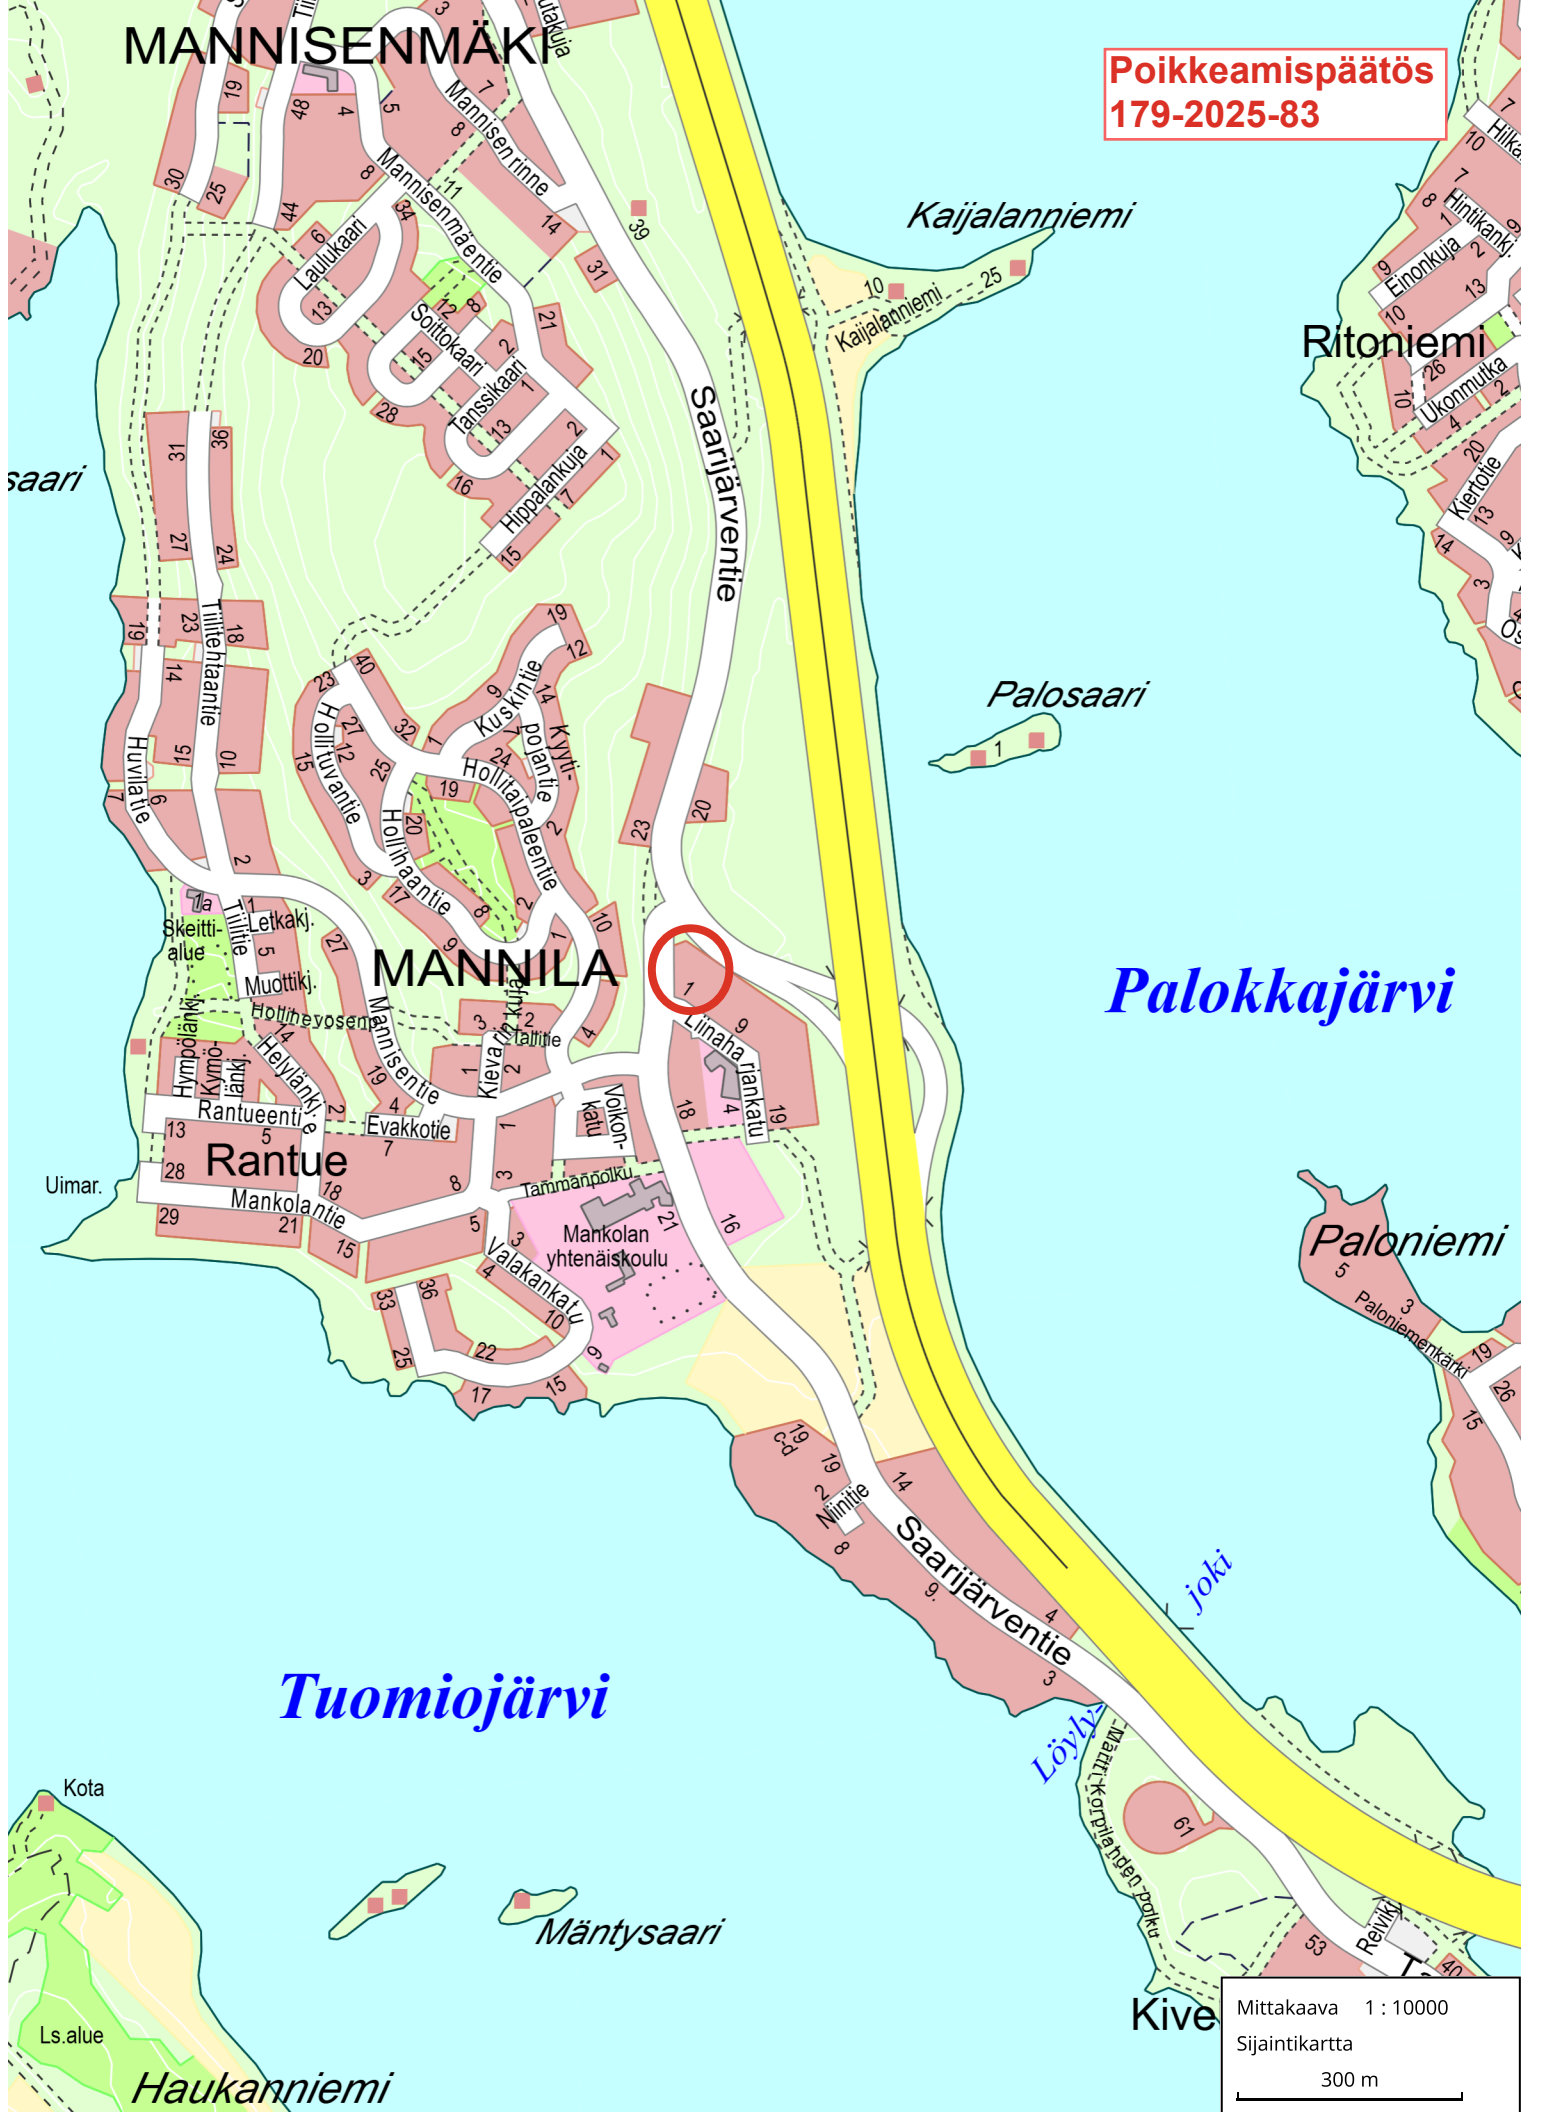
Poikkeamispäätös
179-2025-83

MANNISENMÄKI

Kaijalanniemi

Ritoniemi

saari

Palosaari

Palokkajärvi

MANNILA

Rantue

Paloniemi

Tuomiojärvi

Mäntysaari

Haukanniemi

Kive

Uimar.

Kota

Ls.alue

Skeitti-alue

Mankolan yhtenäiskoulu

Saarijärventie

Mannisenrinne
Mannisenmäentie
Laulukaari
Soittokaari
Tanssikaari
Hippalankuja
Tiilitehtaantie
Huvilatie
Kuskintie
Kyyti-pojantie
Hollituvantie
Hollitaipaleentie
Hollihaantie
Tiilitie
Letkakj.
Muottikj.
Hollineyosenp
Hymppälänkj.
Kymö-länkj.
Helylänkj.
Mannisentie
Kievarinkuja
Tallitie
Rantueentie
Evakkotie
Mankolantie
Valakankatu
Tammanpolku
Volkon-katu
Liinaharjankatu
Niinitie
Kaijalanniemi
Einonkuja
Hintikank.
Ukonmutka
Kiertotie
Paloniemenkärki
Matti Korpilahden polku
Reivik.
Löyly-
joki

Mittakaava 1 : 10000
Sijaintikartta
300 m